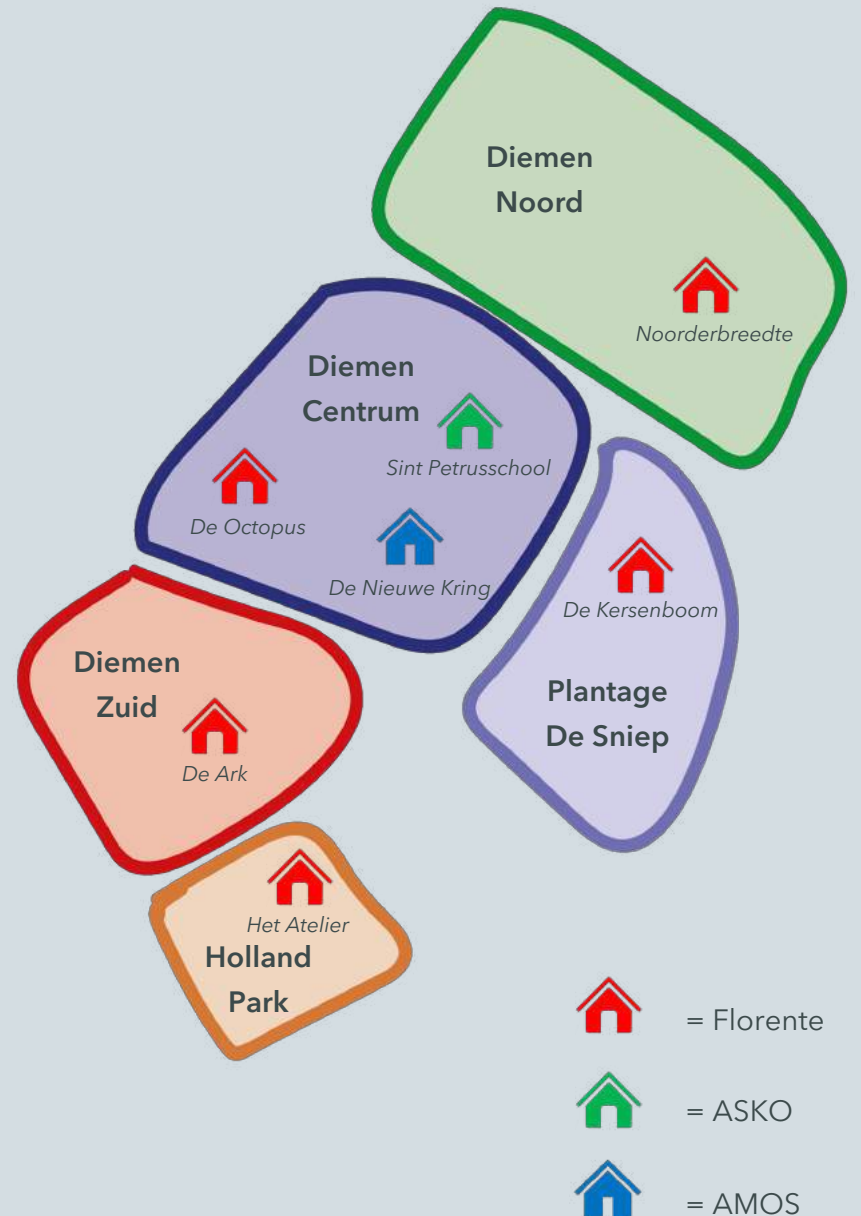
Diemen Noord

Noorderbreedte

Diemen Centrum

Sint Petrusschool

De Octopus

De Nieuwe Kring

De Kersenboom

Diemen Zuid

De Ark

Plantage De Sniep

Het Atelier

Holland Park

= Florente

= ASKO

= AMOS